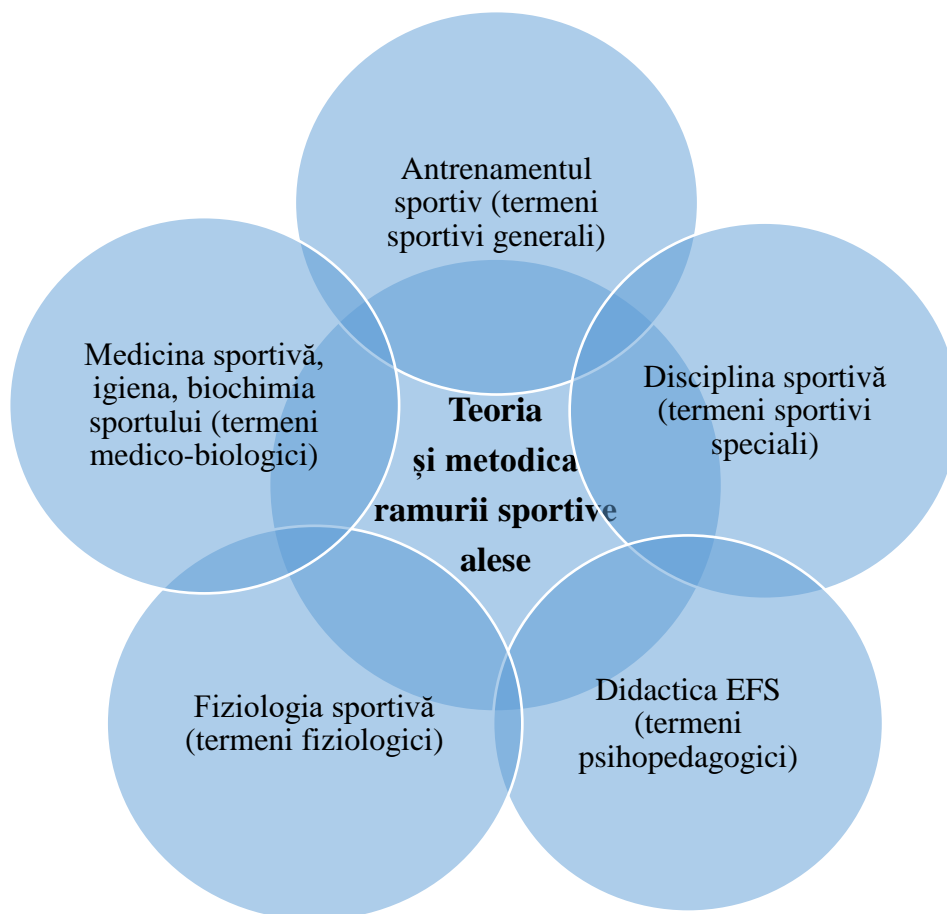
Antrenamentul sportiv (termeni sportivi generali)

Medicina sportivă, igiena, biochimia sportului (termeni medico-biologici)

Teoria și metodica ramurii sportive alese

Disciplina sportivă (termeni sportivi speciali)

Fiziologia sportivă (termeni fiziologici)

Didactica EFS (termeni psihopedagogici)